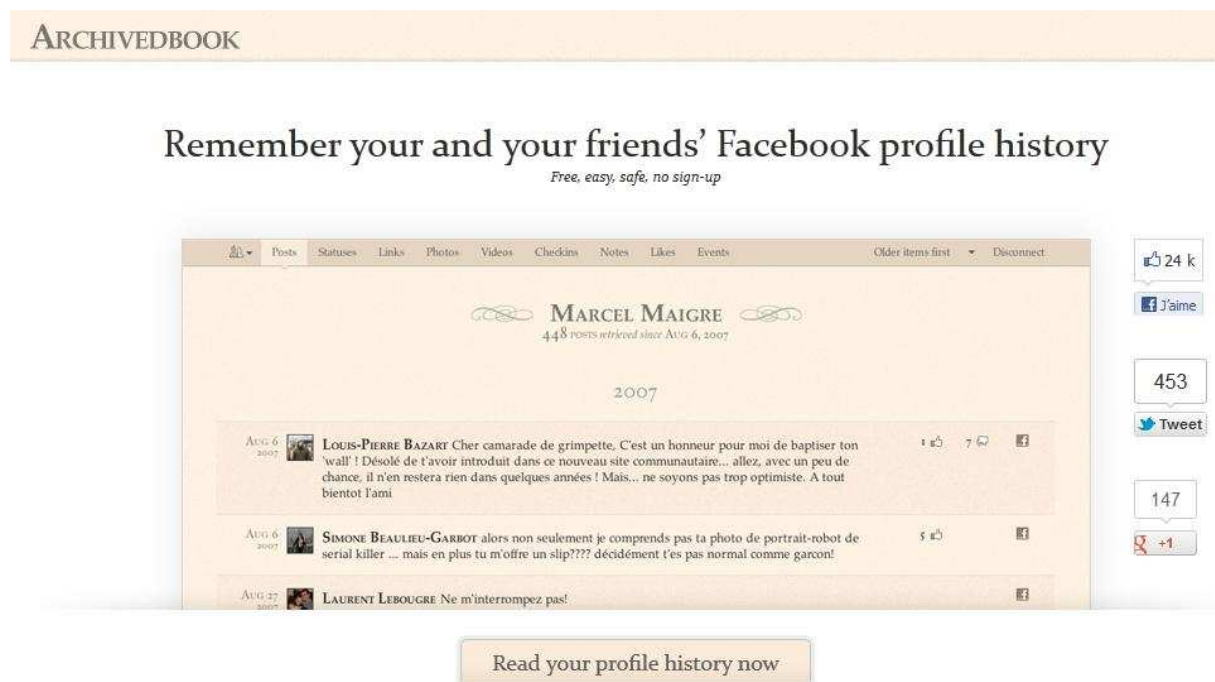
ARCHIVEDBOOK

Remember your and your friends' Facebook profile history

Free, easy, safe, no sign-up

Posts Statuses Links Photos Videos Checkins Notes Likes Events Older items first Disconnect

MARCEL MAIGRE
448 posts retrieved since Aug 6, 2007

2007

Aug 6 2007 LOUIS-PIERRE BAZART Cher camarade de grimpette, C'est un honneur pour moi de baptiser ton 'wall' ! Désolé de t'avoir introduit dans ce nouveau site communautaire... allez, avec un peu de chance, il n'en restera rien dans quelques années ! Mais... ne soyons pas trop optimiste. A tout bientot l'ami 1 7

Aug 6 2007 SIMONE BEAULIEU-GARBOT alors non seulement je comprends pas ta photo de portrait-robot de serial killer ... mais en plus tu m'offre un slip???? décidément t'es pas normal comme garcon! 5

Aug 27 2007 LAURENT LEBOUGRE Ne m'interrompez pas!

24 k
J'aime

453
Tweet

147
+1

Read your profile history now